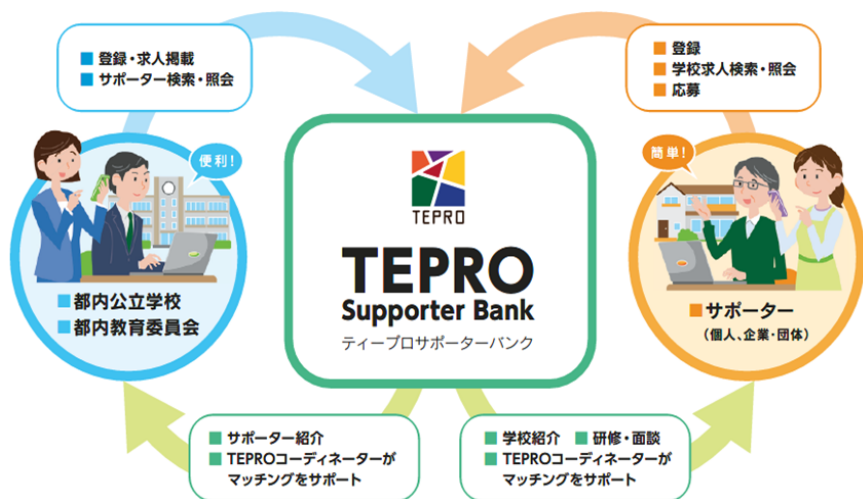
■ 登録・求人掲載
■ サポーター検索・照会

便利！

■都内公立学校
■都内教育委員会

TEPRO

TEPRO
Supporter Bank
ティープロサポーターバンク

■ 登録
■ 学校求人検索・照会
■ 応募

簡単！

■サポーター
（個人、企業・団体）

■ サポーター紹介
■ TEPROコーディネーターがマッチングをサポート

■ 学校紹介　■ 研修・面談
■ TEPROコーディネーターがマッチングをサポート